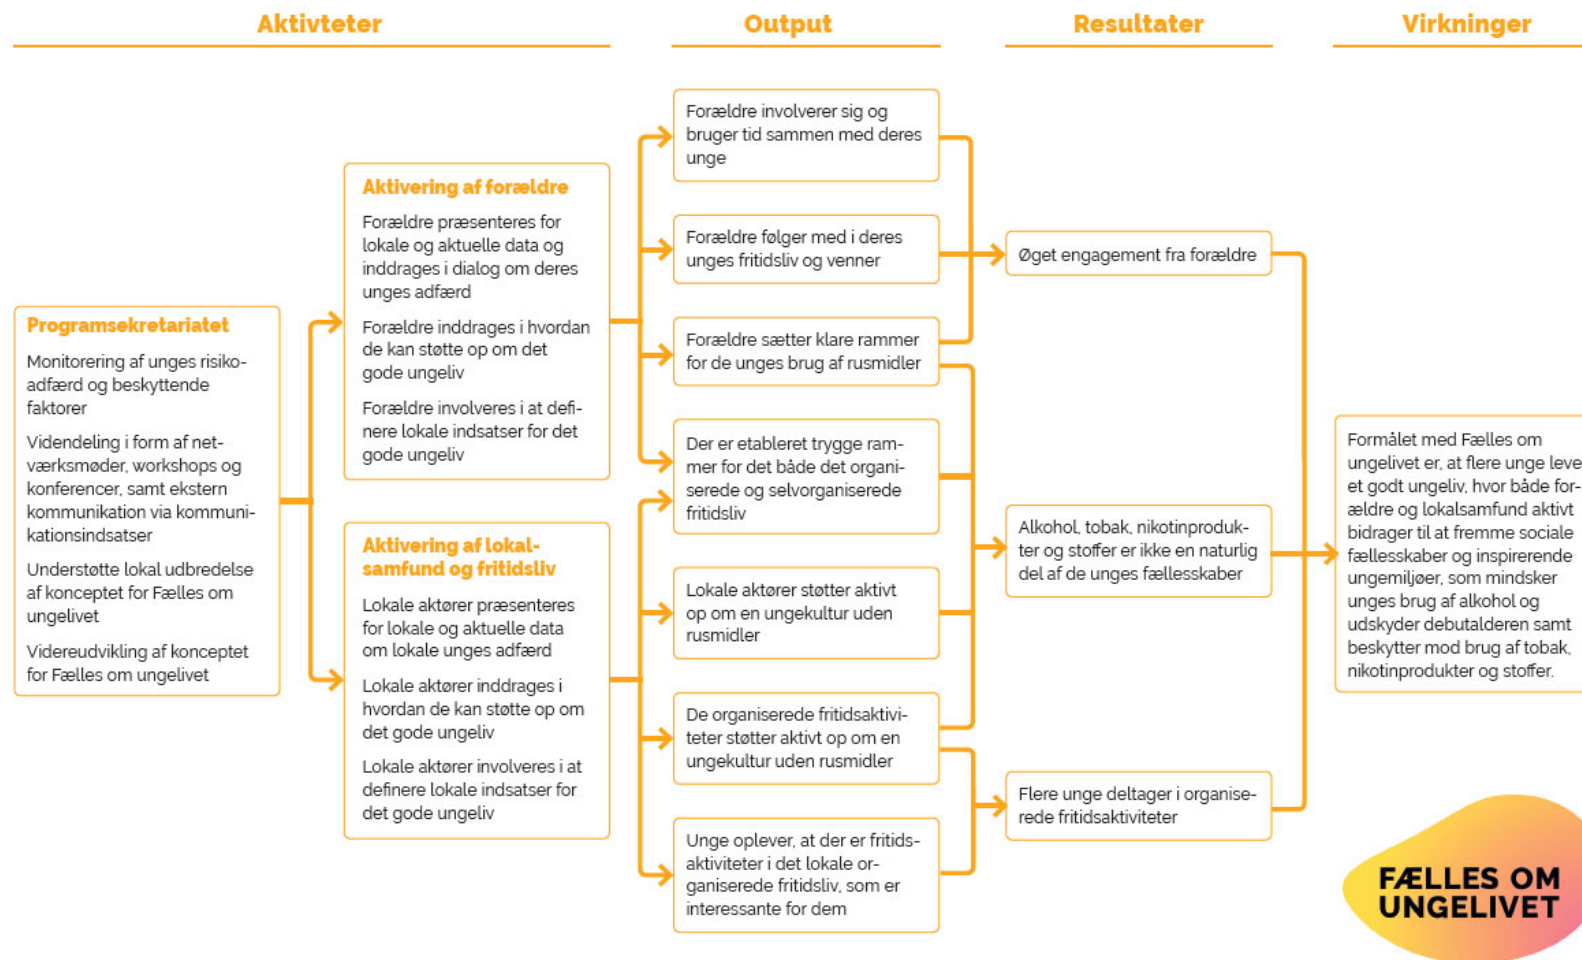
Aktivteter

Output

Resultater

Virkninger

Programsekretariatet

Monitorering af unges risikoadfærd og beskyttende faktorer

Videndeling i form af netværksmøder, workshops og konferencer, samt ekstern kommunikation via kommunikationsindsatser

Understøtte lokal udbredelse af konceptet for Fælles om ungelivet

Videreudvikling af konceptet for Fælles om ungelivet

Aktivering af forældre

Forældre præsenteres for lokale og aktuelle data og inddrages i dialog om deres unges adfærd

Forældre inddrages i hvordan de kan støtte op om det gode ungeliv

Forældre involveres i at definere lokale indsatser for det gode ungeliv

Aktivering af lokalsamfund og fritidsliv

Lokale aktører præsenteres for lokale og aktuelle data om lokale unges adfærd

Lokale aktører inddrages i hvordan de kan støtte op om det gode ungeliv

Lokale aktører involveres i at definere lokale indsatser for det gode ungeliv

Forældre involverer sig og bruger tid sammen med deres unge

Forældre følger med i deres unges fritidsliv og venner

Forældre sætter klare rammer for de unges brug af rusmidler

Der er etableret trygge rammer for det både det organiserede og selvorganiserede fritidsliv

Lokale aktører støtter aktivt op om en ungekultur uden rusmidler

De organiserede fritidsaktiviteter støtter aktivt op om en ungekultur uden rusmidler

Unge oplever, at der er fritidsaktiviteter i det lokale organiserede fritidsliv, som er interessante for dem

Øget engagement fra forældre

Alkohol, tobak, nikotinprodukter og stoffer er ikke en naturlig del af de unges fællesskaber

Flere unge deltager i organiserede fritidsaktiviteter

Formålet med Fælles om ungelivet er, at flere unge leve et godt ungeliv, hvor både forældre og lokalsamfund aktivt bidrager til at fremme sociale fællesskaber og inspirerende ungemiljøer, som mindsker unges brug af alkohol og udskyder debutalderen samt beskytter mod brug af tobak, nikotinprodukter og stoffer.

FÆLLES OM UNGELIVET